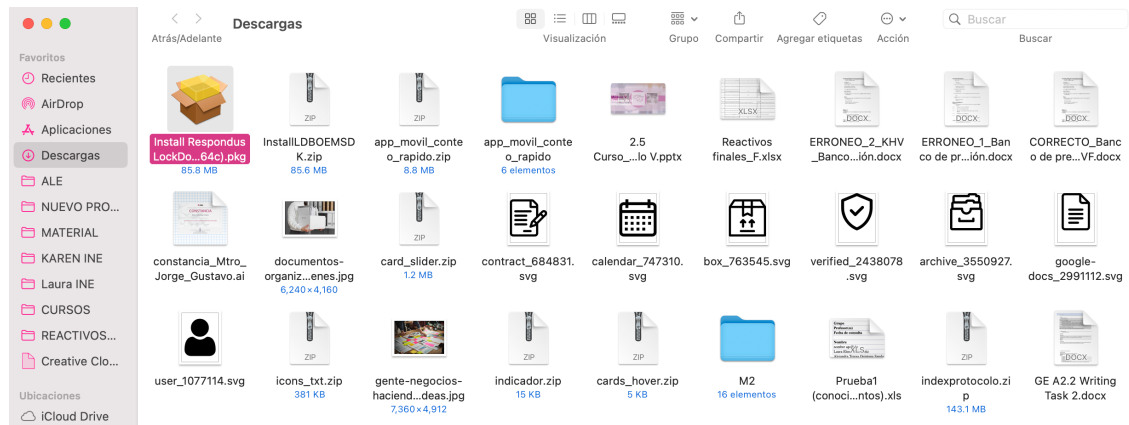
Atrás/Adelante
Descargas
Visualización
Grupo
Compartir
Agregar etiquetas
Acción
Buscar
Buscar

Favoritos
Recientes
AirDrop
Aplicaciones
Descargas
ALE
NUEVO PRO...
MATERIAL
KAREN INE
Laura INE
CURSOS
REACTIVOS...
Creative Clo...
Ubicaciones
iCloud Drive

Install Respondus LockDo...64c).pkg
85.8 MB
ZIP
InstallLDBOEMSDK.zip
85.6 MB
ZIP
app_movil_conteo_rapido.zip
8.8 MB
app_movil_conteo_rapido
6 elementos
2.5 Curso_...lo V.pptx
XLSX
Reactivos finales_F.xlsx
DOCX
ERRONEO_2_KHV_Banco...ión.docx
DOCX
ERRONEO_1_Banco de pr...ión.docx
DOCX
CORRECTO_Banco de pre...VF.docx

constancia_Mtro_Jorge_Gustavo.ai
documentos-organiz...enes.jpg
6,240×4,160
ZIP
card_slider.zip
1.2 MB
contract_684831.svg
calendar_747310.svg
box_763545.svg
verified_2438078.svg
archive_3550927.svg
google-docs_2991112.svg

user_1077114.svg
ZIP
icons_txt.zip
381 KB
gente-negocios-haciend...deas.jpg
7,360×4,912
ZIP
indicador.zip
15 KB
ZIP
cards_hover.zip
5 KB
M2
16 elementos
Prueba1 (conoci...ntos).xls
ZIP
indexprotocolo.zip
143.1 MB
DOCX
GE A2.2 Writing Task 2.docx